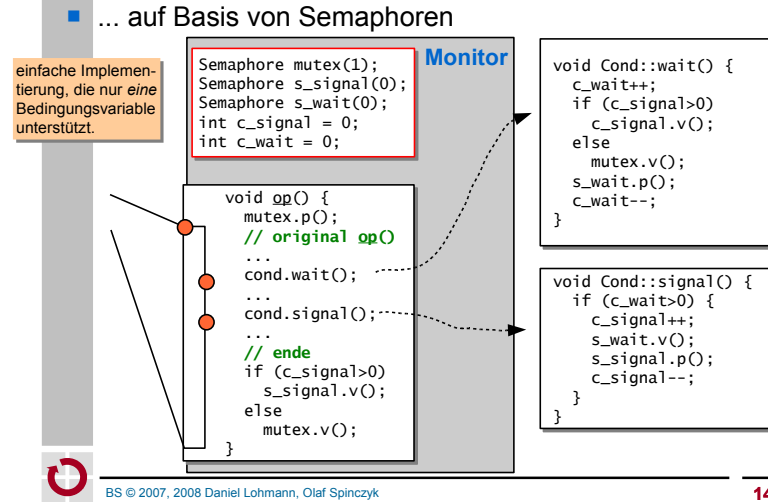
... auf Basis von Semaphoren

einfache Implementierung, die nur *eine* Bedingungsvariable unterstützt.

Monitor

Semaphore mutex(1);
Semaphore s_signal(0);
Semaphore s_wait(0);
int c_signal = 0;
int c_wait = 0;

void op() {
  mutex.p();
  // original op()
  ...
  cond.wait();
  ...
  cond.signal();
  ...
  // ende
  if (c_signal>0)
    s_signal.v();
  else
    mutex.v();
}

void Cond::wait() {
  c_wait++;
  if (c_signal>0)
    c_signal.v();
  else
    mutex.v();
  s_wait.p();
  c_wait--;
}

void Cond::signal() {
  if (c_wait>0) {
    c_signal++;
    s_wait.v();
    s_signal.p();
    c_signal--;
  }
}

BS © 2007, 2008 Daniel Lohmann, Olaf Spinczyk

14